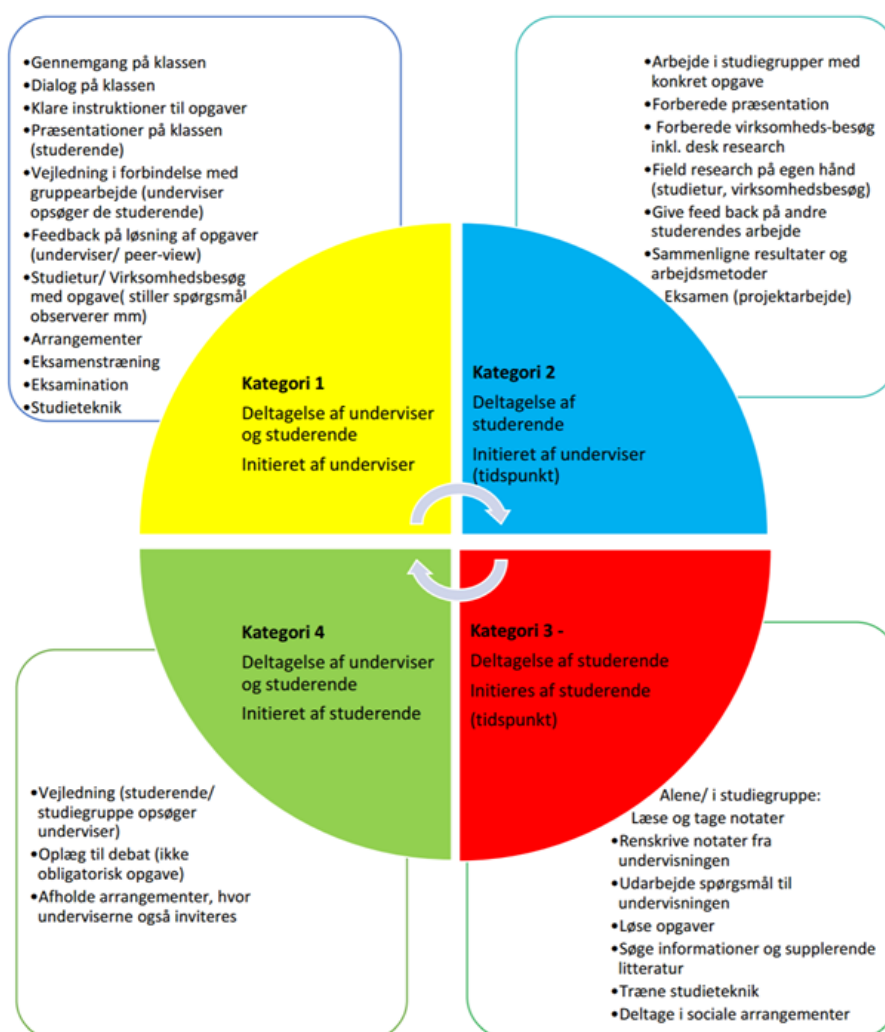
•Gennemgang på klassen
•Dialog på klassen
•Klare instruktioner til opgaver
•Præsentationer på klassen (studerende)
•Vejledning i forbindelse med gruppearbejde (underviser opsøger de studerende)
•Feedback på løsning af opgaver (underviser/ peer-view)
•Studietur/ Virksomhedsbesøg med opgave( stiller spørgsmål observerer mm)
•Arrangementer
•Eksamenstræning
•Eksamination
•Studieteknik

•Arbejde i studiegrupper med konkret opgave
•Forberede præsentation
•Forberede virksomheds-besøg inkl. desk research
•Field research på egen hånd (studietur, virksomhedsbesøg)
•Give feed back på andre studerendes arbejde
•Sammenligne resultater og arbejdsmetoder
Eksamen (projektarbejde)

Kategori 1
Deltagelse af underviser og studerende
Initieret af underviser

Kategori 2
Deltagelse af studerende
Initieret af underviser (tidspunkt)

Kategori 4
Deltagelse af underviser og studerende
Initieret af studerende

Kategori 3 -
Deltagelse af studerende
Initieres af studerende
(tidspunkt)

•Vejledning (studerende/ studiegruppe opsøger underviser)
•Oplæg til debat (ikke obligatorisk opgave)
•Afholde arrangementer, hvor underviserne også inviteres

Alene/ i studiegruppe:
Læse og tage notater
•Renskrive notater fra undervisningen
•Udarbejde spørgsmål til undervisningen
•Løse opgaver
•Søge informationer og supplerende litteratur
•Træne studieteknik
•Deltage i sociale arrangementer